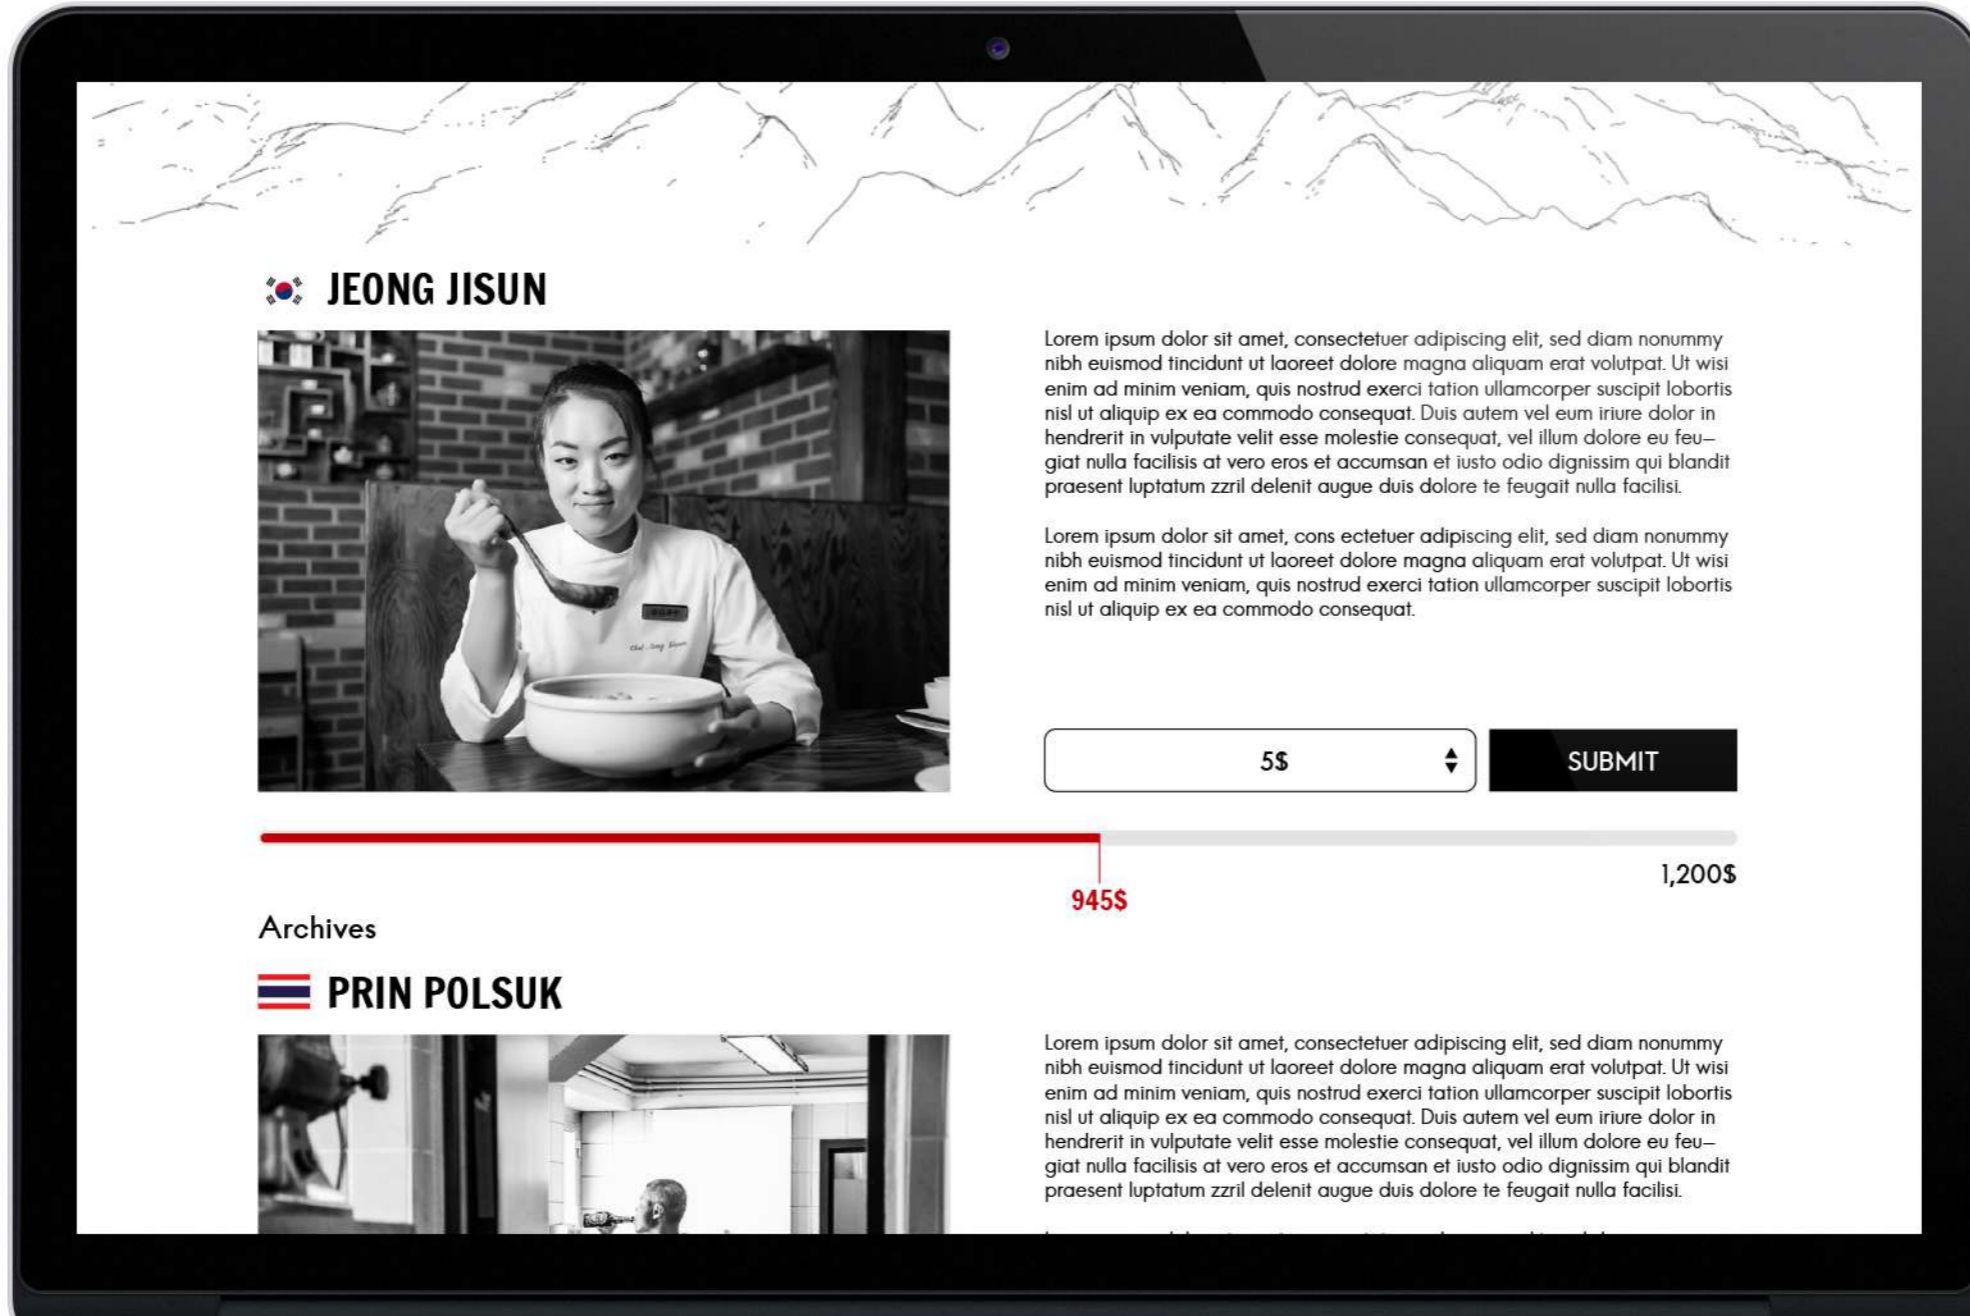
JEONG JISUN

Lorem ipsum dolor sit amet, consectetuer adipiscing elit, sed diam nonummy nibh euismod tincidunt ut laoreet dolore magna aliquam erat volutpat. Ut wisi enim ad minim veniam, quis nostrud exerci tation ullamcorper suscipit lobortis nisl ut aliquip ex ea commodo consequat. Duis autem vel eum iriure dolor in hendrerit in vulputate velit esse molestie consequat, vel illum dolore eu feu–giat nulla facilisis at vero eros et accumsan et iusto odio dignissim qui blandit praesent luptatum zzril delenit augue duis dolore te feugait nulla facilisi.

Lorem ipsum dolor sit amet, cons ectetuer adipiscing elit, sed diam nonummy nibh euismod tincidunt ut laoreet dolore magna aliquam erat volutpat. Ut wisi enim ad minim veniam, quis nostrud exerci tation ullamcorper suscipit lobortis nisl ut aliquip ex ea commodo consequat.

5$

SUBMIT

1,200$

945$

Archives

PRIN POLSUK

Lorem ipsum dolor sit amet, consectetuer adipiscing elit, sed diam nonummy nibh euismod tincidunt ut laoreet dolore magna aliquam erat volutpat. Ut wisi enim ad minim veniam, quis nostrud exerci tation ullamcorper suscipit lobortis nisl ut aliquip ex ea commodo consequat. Duis autem vel eum iriure dolor in hendrerit in vulputate velit esse molestie consequat, vel illum dolore eu feu–giat nulla facilisis at vero eros et accumsan et iusto odio dignissim qui blandit praesent luptatum zzril delenit augue duis dolore te feugait nulla facilisi.

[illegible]